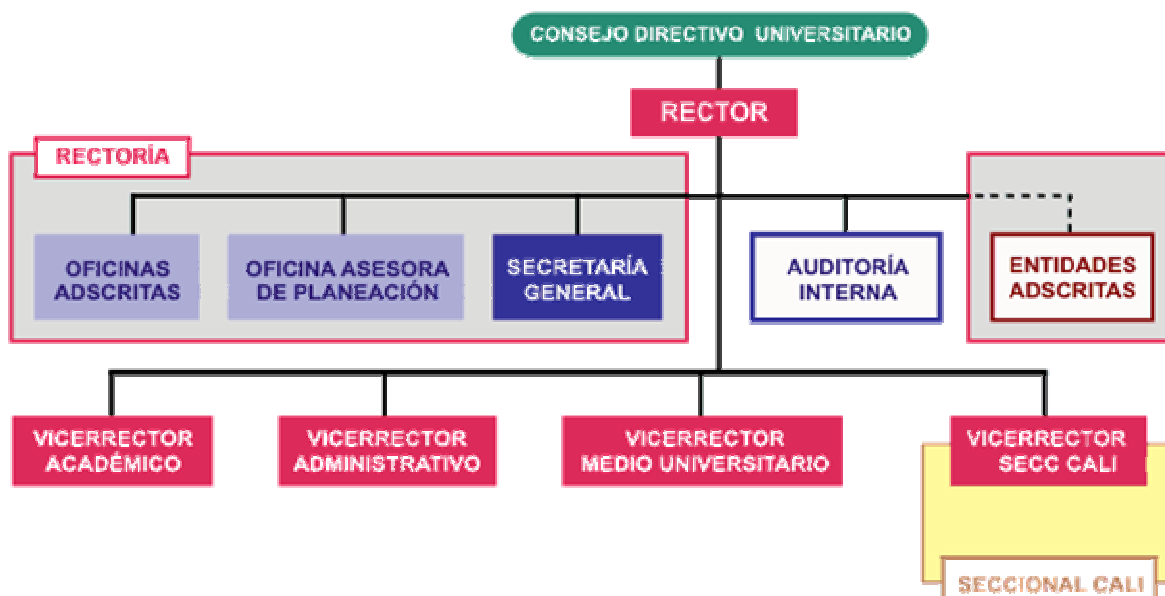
CONSEJO DIRECTIVO UNIVERSITARIO

RECTOR

RECTORÍA

OFICINAS ADSCRITAS

OFICINA ASESORA DE PLANEACIÓN

SECRETARÍA GENERAL

AUDITORÍA INTERNA

ENTIDADES ADSCRITAS

VICERRECTOR ACADÉMICO

VICERRECTOR ADMINISTRATIVO

VICERRECTOR MEDIO UNIVERSITARIO

VICERRECTOR SECC CALI

SECCIONAL CALI